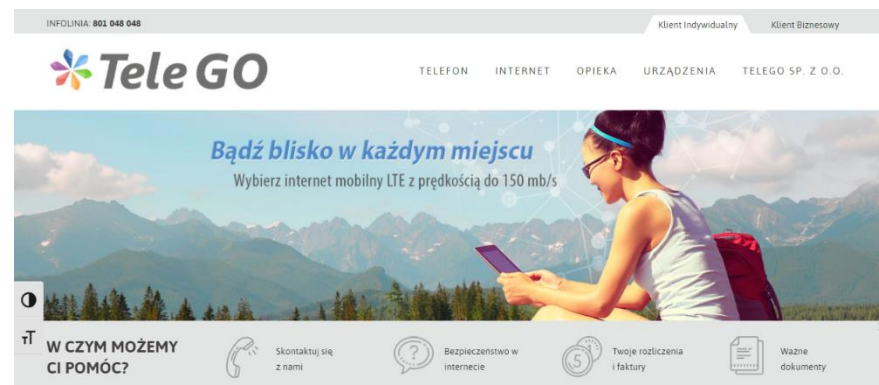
INFOLINIA: 801 048 048

Klient Indywidualny

Klient Biznesowy

Tele GO

TELEFON INTERNET OPIEKA URZĄDZENIA TELEGO SP. Z O.O.

Bądź blisko w każdym miejscu

Wybierz internet mobilny LTE z prędkością do 150 mb/s

W CZYM MOŻEMY CI POMÓC?

Skontaktuj się z nami

Bezpieczeństwo w internecie

Twoje rozliczenia i faktury

Ważne dokumenty